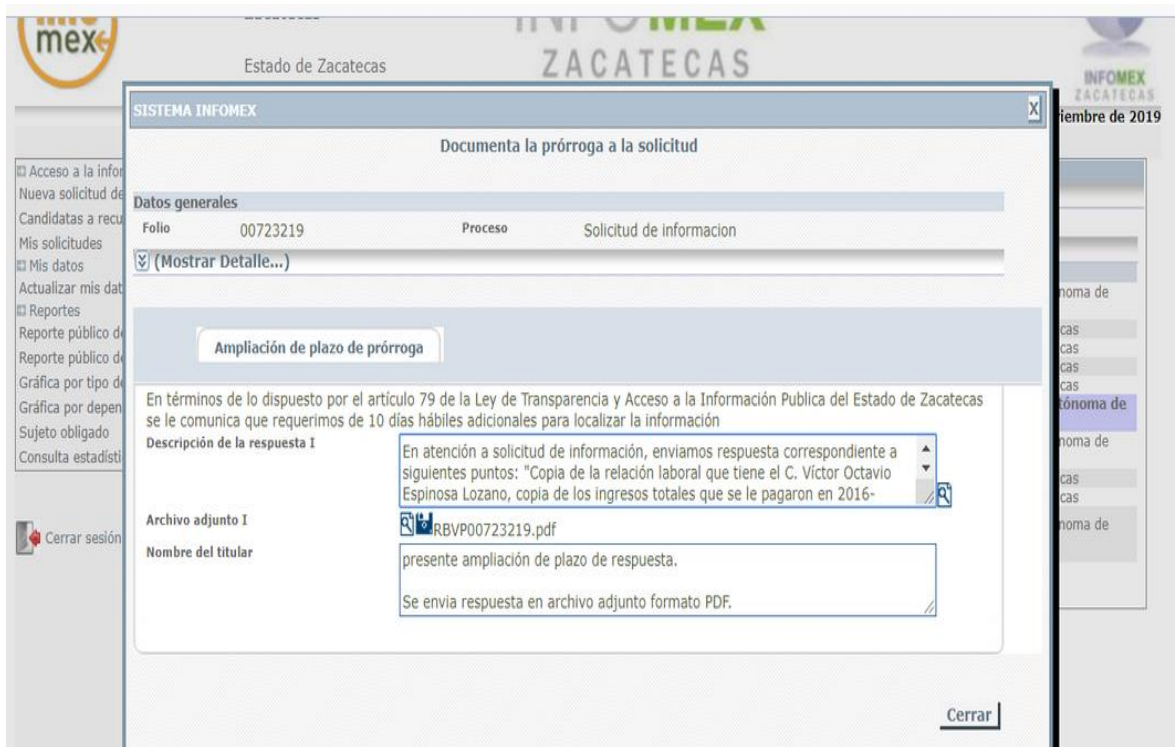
mex

Estado de Zacatecas

ZACATECAS

INFOMEX
ZACATECAS

iembre de 2019

SISTEMA INFOMEX

X

Documenta la prórroga a la solicitud

Datos generales

| Folio | 00723219 | Proceso | Solicitud de informacion |
|---|---|---|---|

(Mostrar Detalle...)

Acceso a la infor
Nueva solicitud de
Candidatas a recu
Mis solicitudes
Mis datos
Actualizar mis dat
Reportes
Reporte público d
Reporte público d
Gráfica por tipo d
Gráfica por depen
Sujeto obligado
Consulta estadísti

Cerrar sesión

noma de
cas
cas
cas
cas
tónoma de
noma de
cas
cas
noma de

Ampliación de plazo de prórroga

En términos de lo dispuesto por el artículo 79 de la Ley de Transparencia y Acceso a la Información Publica del Estado de Zacatecas se le comunica que requerimos de 10 días hábiles adicionales para localizar la información

Descripción de la respuesta I
En atención a solicitud de información, enviamos respuesta correspondiente a siguientes puntos: "Copia de la relación laboral que tiene el C. Víctor Octavio Espinosa Lozano, copia de los ingresos totales que se le pagaron en 2016-

Archivo adjunto I
RBVP00723219.pdf

Nombre del titular
presente ampliación de plazo de respuesta.

Se envia respuesta en archivo adjunto formato PDF.

Cerrar